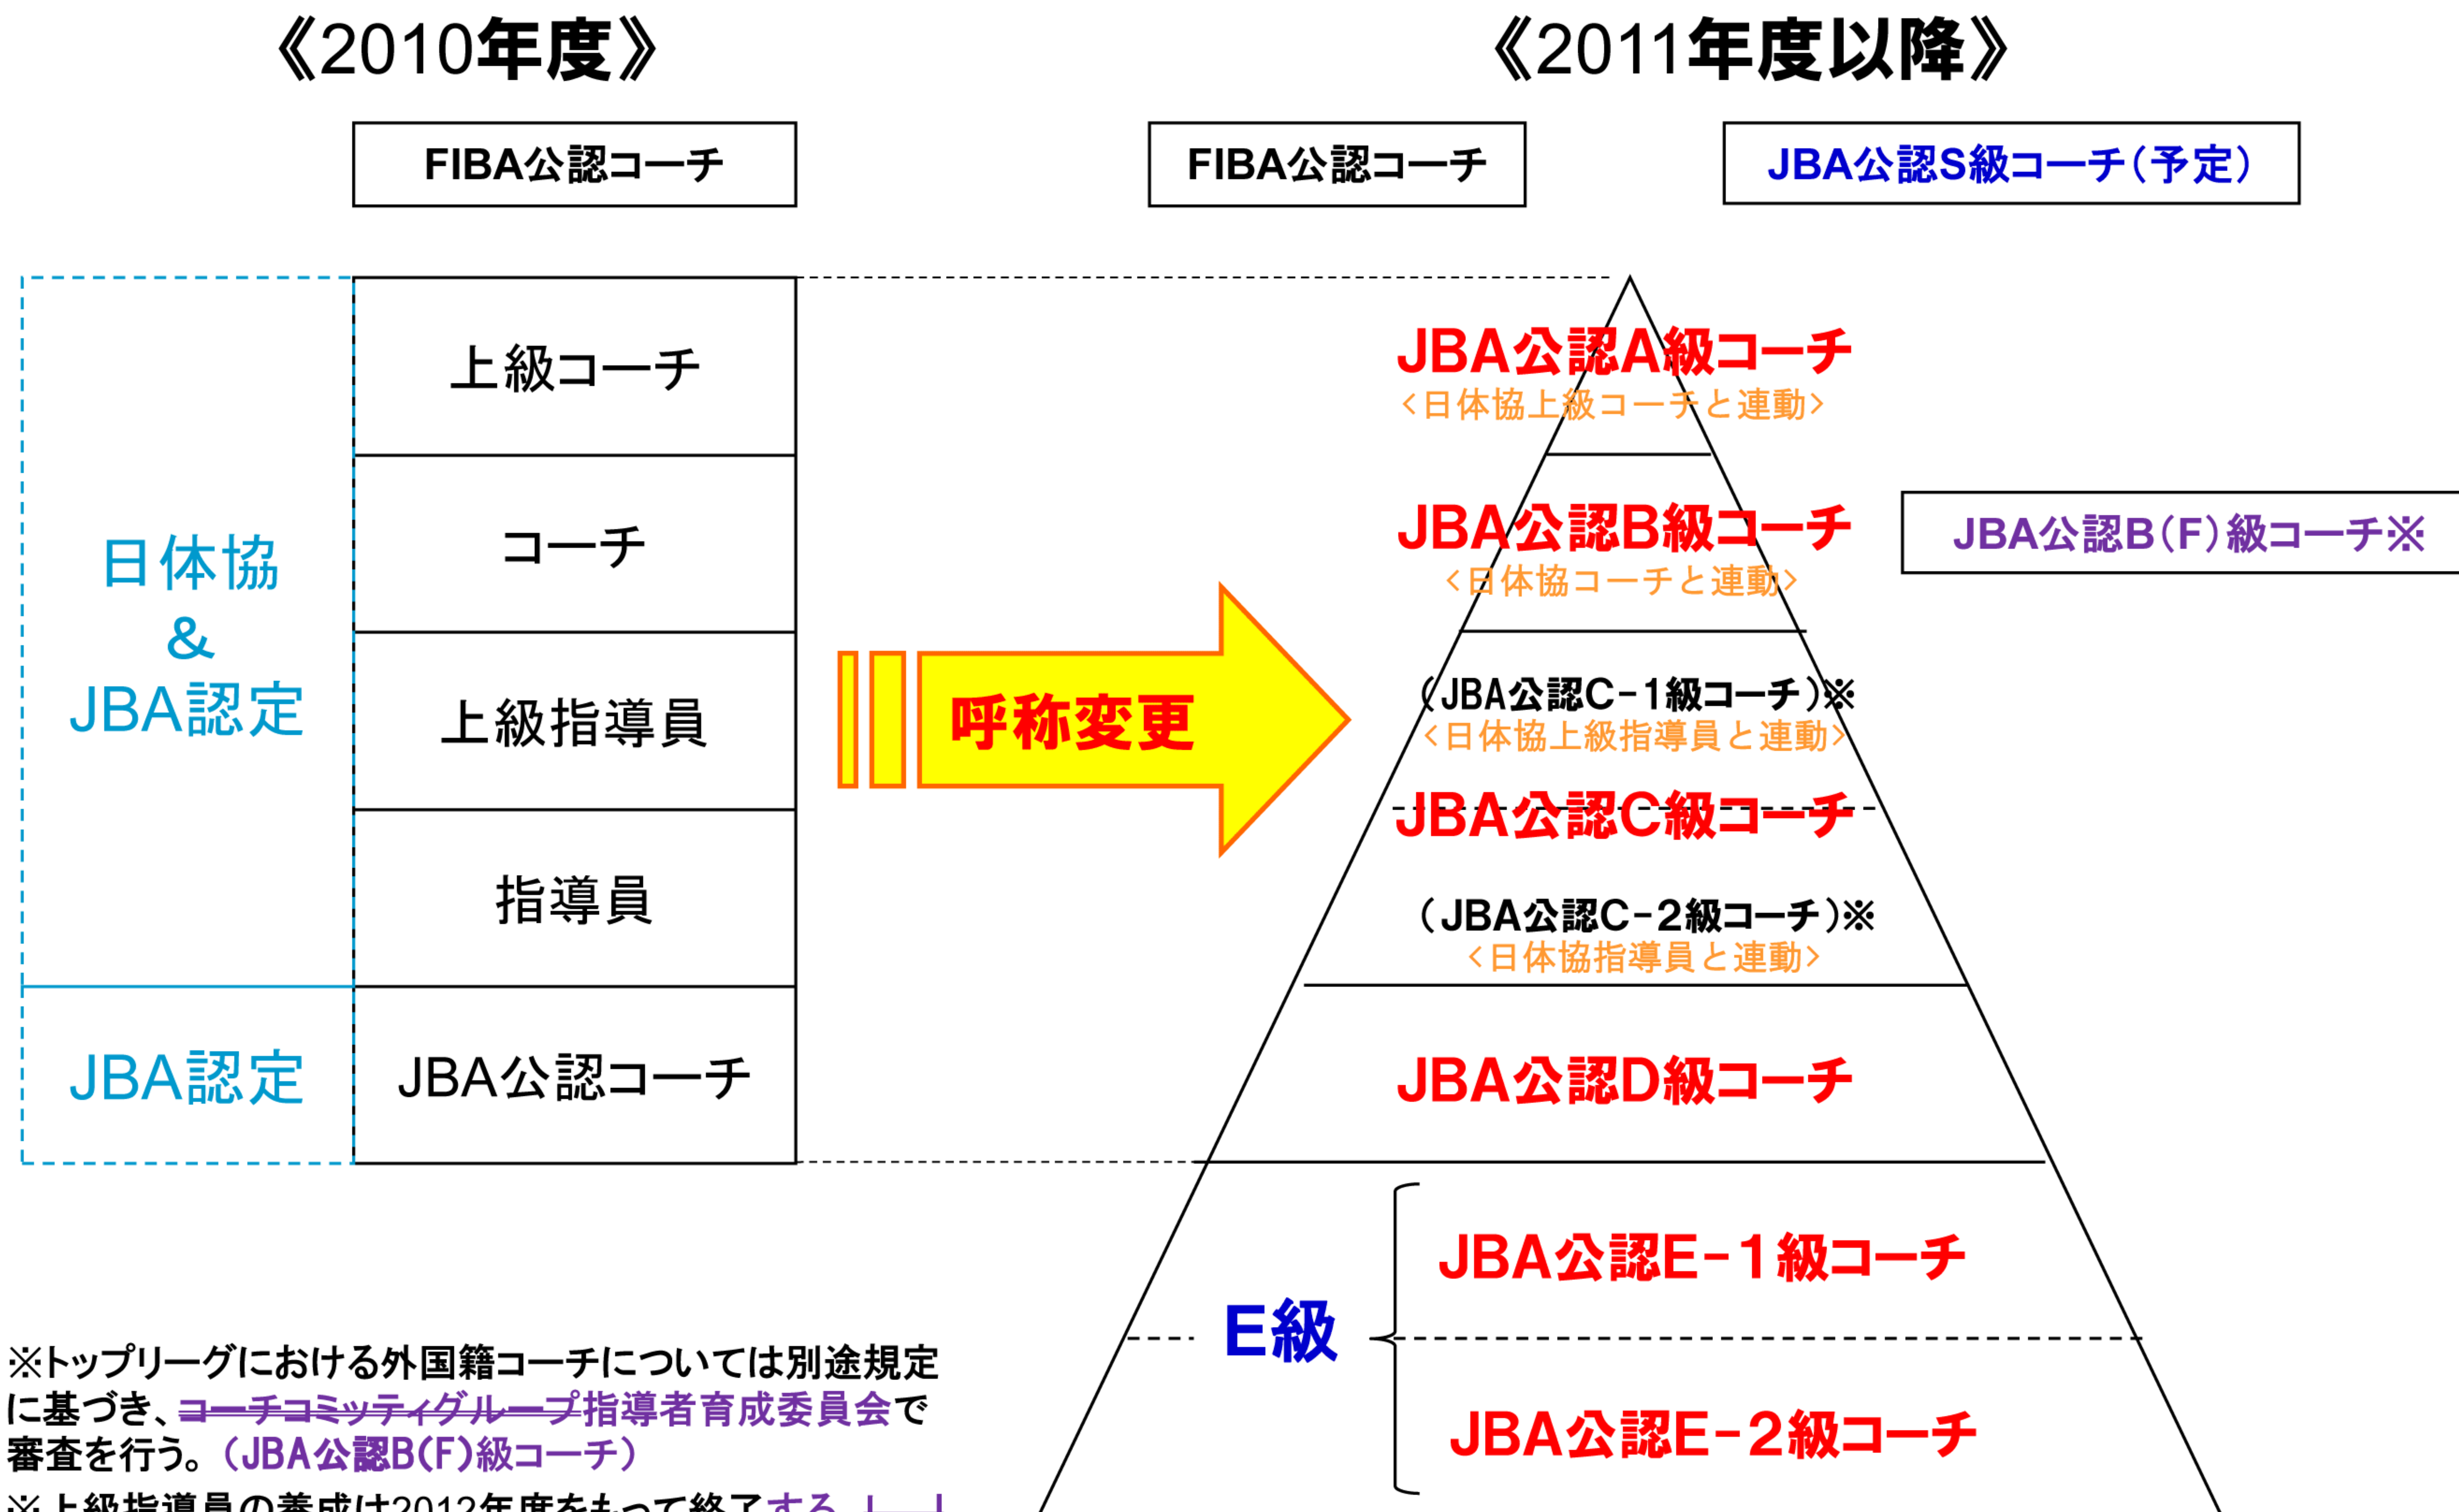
《2010年度》

《2011年度以降》

FIBA公認コーチ

FIBA公認コーチ

JBA公認S級コーチ（予定）

日体協
&
JBA認定

上級コーチ

コーチ

上級指導員

指導員

JBA認定

JBA公認コーチ

呼称変更

JBA公認A級コーチ
<日体協上級コーチと連動>

JBA公認B級コーチ
<日体協コーチと連動>

JBA公認B（F）級コーチ※

（JBA公認C−1級コーチ）※
<日体協上級指導員と連動>

JBA公認C級コーチ

（JBA公認C−2級コーチ）※
<日体協指導員と連動>

JBA公認D級コーチ

E級

JBA公認E−1級コーチ

JBA公認E−2級コーチ

※トップリーグにおける外国籍コーチについては別途規定に基づき、~~コーチコミッティグループ~~指導者育成委員会で審査を行う。（JBA公認B（F）級コーチ）

※上級指導員の養成は2012年度をもって終了する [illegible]